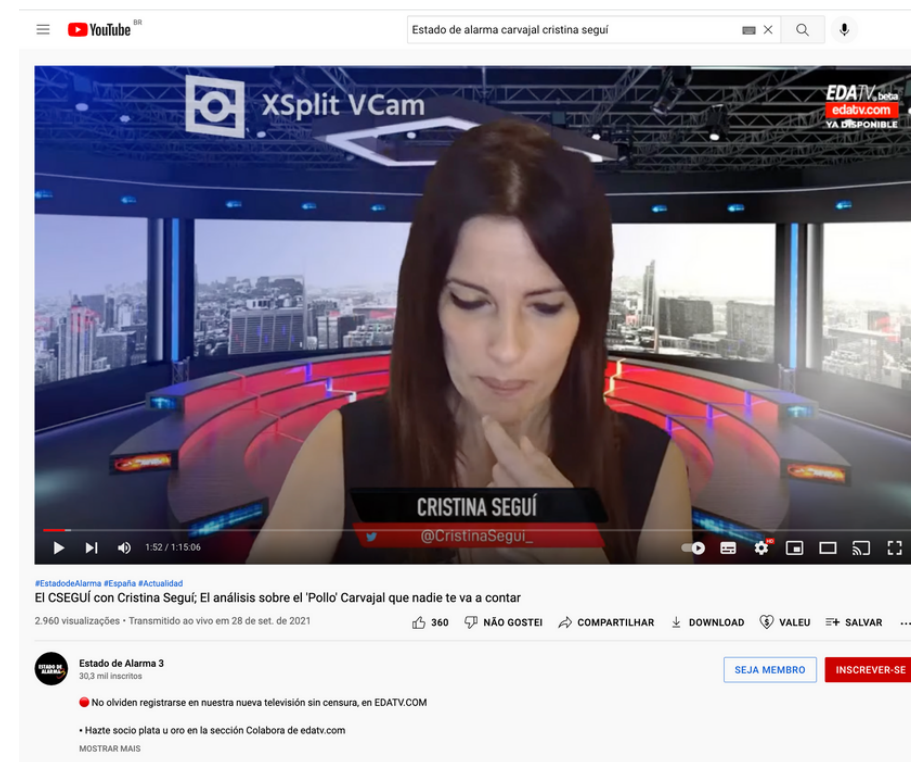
YouTube BR

Estado de alarma carvajal cristina seguí

XSplit VCam

EDATV beta
edatv.com
YA DISPONIBLE

CRISTINA SEGUÍ
@CristinaSegui_

1:52 / 1:15:06

#EstadodeAlarma #España #Actualidad
El CSEGUÍ con Cristina Seguí; El análisis sobre el 'Pollo' Carvajal que nadie te va a contar

2.960 visualizações • Transmitido ao vivo em 28 de set. de 2021

360 NÃO GOSTEI COMPARTILHAR DOWNLOAD VALEU SALVAR

Estado de Alarma 3
30,3 mil inscritos

SEJA MEMBRO INSCREVER-SE

No olviden registrarse en nuestra nueva televisión sin censura, en EDATV.COM

• Hazte socio plata u oro en la sección Colabora de edatv.com

MOSTRAR MAIS